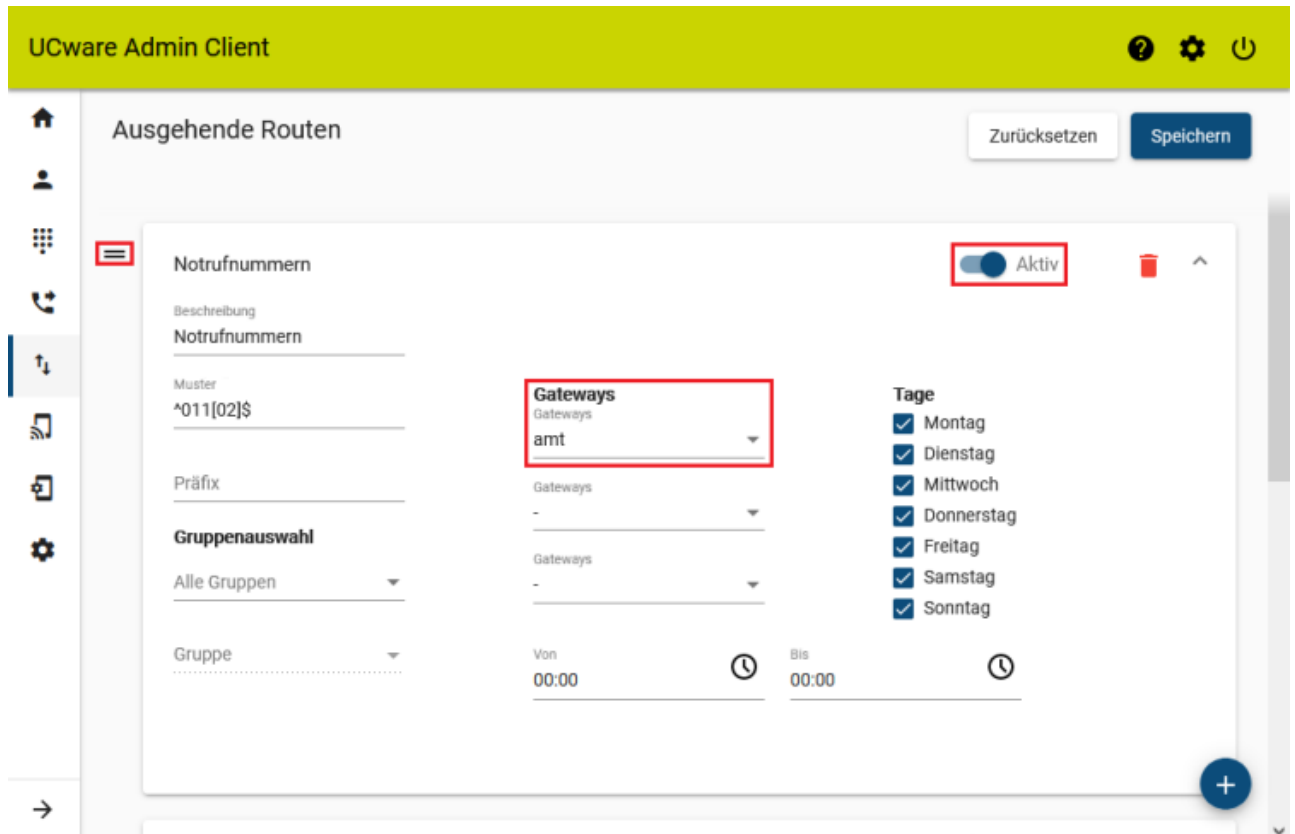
UCware Admin Client

Ausgehende Routen

Zurücksetzen

Speichern

Notrufnummern

Aktiv

Beschreibung
Notrufnummern

Muster
^011[02]$

Präfix

Gruppenauswahl

Alle Gruppen

Gruppe

Gateways
Gateways
amt

Gateways
-

Gateways
-

Von
00:00

Bis
00:00

Tage
Montag
Dienstag
Mittwoch
Donnerstag
Freitag
Samstag
Sonntag